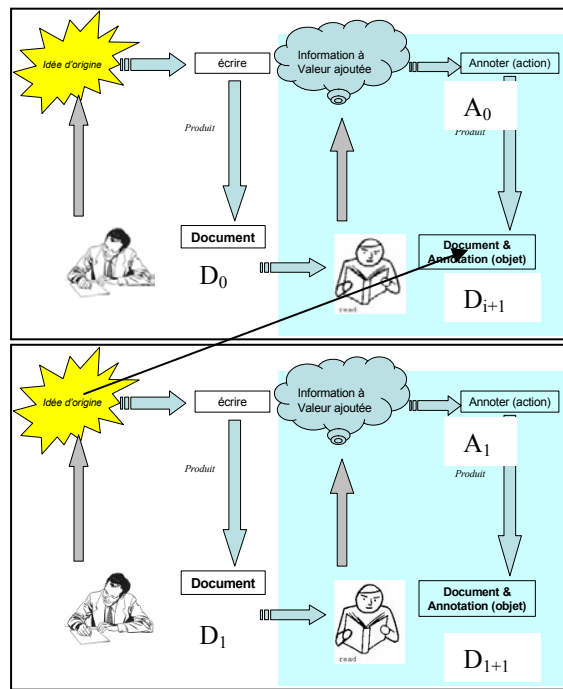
Idée d'origine

écrire

Information à Valeur ajoutée

Annoter (action)

$A_0$

Produit

Produit

Document

$D_0$

read

Document & Annotation (objet)

$D_{i+1}$

Idée d'origine

écrire

Information à Valeur ajoutée

Annoter (action)

$A_1$

Produit

Produit

Document

$D_1$

read

Document & Annotation (objet)

$D_{1+1}$